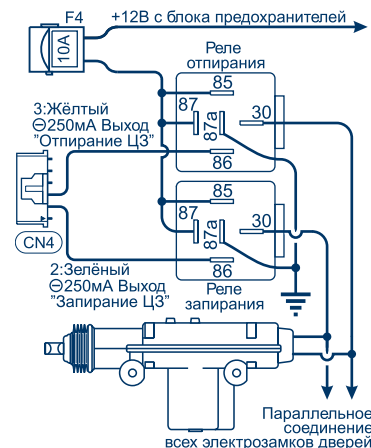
F4
10A
+12В с блока предохранителей
Реле отпирания
85
87
87a
30
86
3:Жёлтый
⊖250мА Выход
"Отпирание ЦЗ"
85
87
87a
30
86
CN4
2:Зелёный
⊖250мА Выход
"Запирание ЦЗ"
Реле запирания
Параллельное соединение всех электрозамков дверей